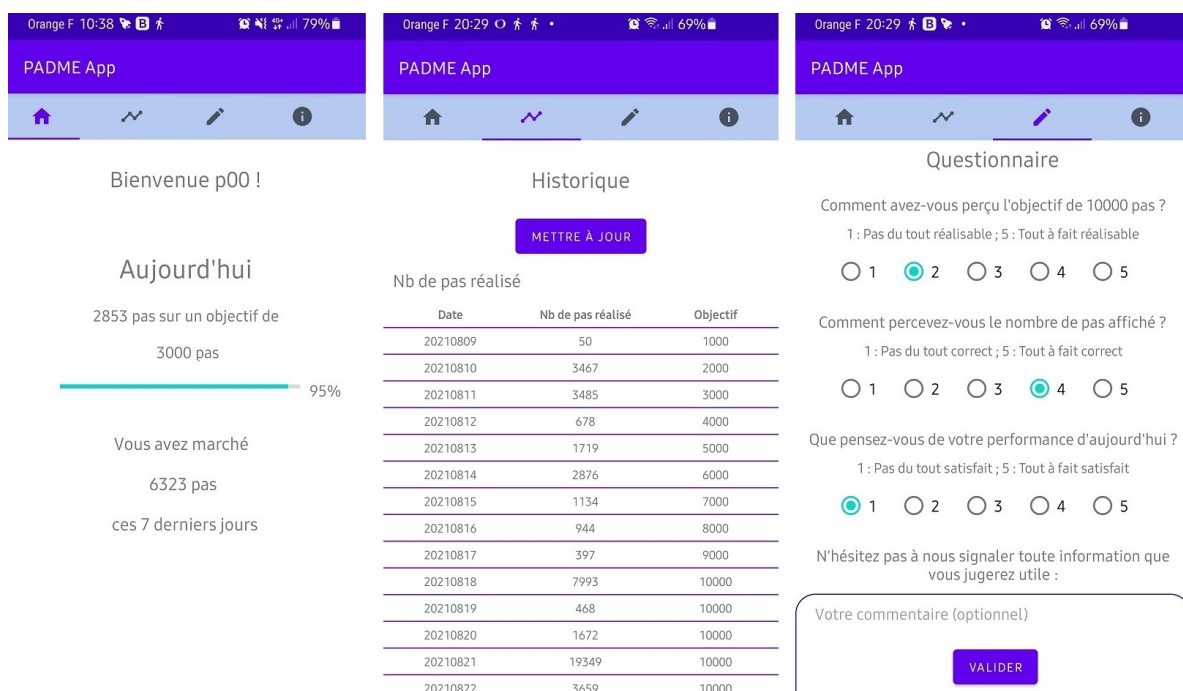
Orange F 10:38 79%

PADME App

Bienvenue p00 !

Aujourd'hui

2853 pas sur un objectif de

3000 pas

95%

Vous avez marché

6323 pas

ces 7 derniers jours

Orange F 20:29 69%

PADME App

Historique

METTRE À JOUR

Nb de pas réalisé

| Date | Nb de pas réalisé | Objectif |
|---|---|---|
| 20210809 | 50 | 1000 |
| 20210810 | 3467 | 2000 |
| 20210811 | 3485 | 3000 |
| 20210812 | 678 | 4000 |
| 20210813 | 1719 | 5000 |
| 20210814 | 2876 | 6000 |
| 20210815 | 1134 | 7000 |
| 20210816 | 944 | 8000 |
| 20210817 | 397 | 9000 |
| 20210818 | 7993 | 10000 |
| 20210819 | 468 | 10000 |
| 20210820 | 1672 | 10000 |
| 20210821 | 19349 | 10000 |
| 20210822 | 3659 | 10000 |

Orange F 20:29 69%

PADME App

Questionnaire

Comment avez-vous perçu l'objectif de 10000 pas ?

1 : Pas du tout réalisable ; 5 : Tout à fait réalisable

1 2 3 4 5

Comment percevez-vous le nombre de pas affiché ?

1 : Pas du tout correct ; 5 : Tout à fait correct

1 2 3 4 5

Que pensez-vous de votre performance d'aujourd'hui ?

1 : Pas du tout satisfait ; 5 : Tout à fait satisfait

1 2 3 4 5

N'hésitez pas à nous signaler toute information que vous jugerez utile :

Votre commentaire (optionnel)

VALIDER